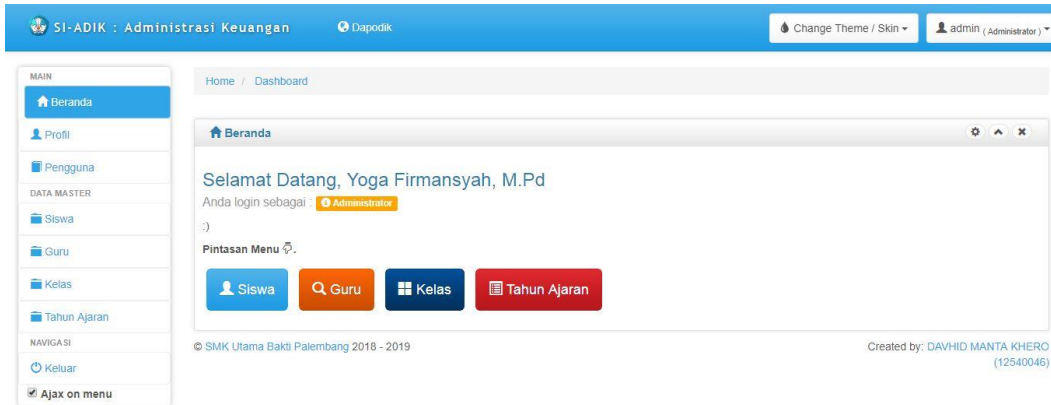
SI-ADIK : Administrasi Keuangan

Dapodik

Change Theme / Skin

admin (Administrator)

MAIN

Beranda

Profil

Pengguna

DATA MASTER

Siswa

Guru

Kelas

Tahun Ajaran

NAVIGASI

Keluar

Ajax on menu

Home / Dashboard

Beranda

Selamat Datang, Yoga Firmansyah, M.Pd

Anda login sebagai : Administrator

:)

Pintasan Menu .

Siswa

Guru

Kelas

Tahun Ajaran

© SMK Utama Bakti Palembang 2018 - 2019

Created by: DAVHID MANTA KHERO (12540046)